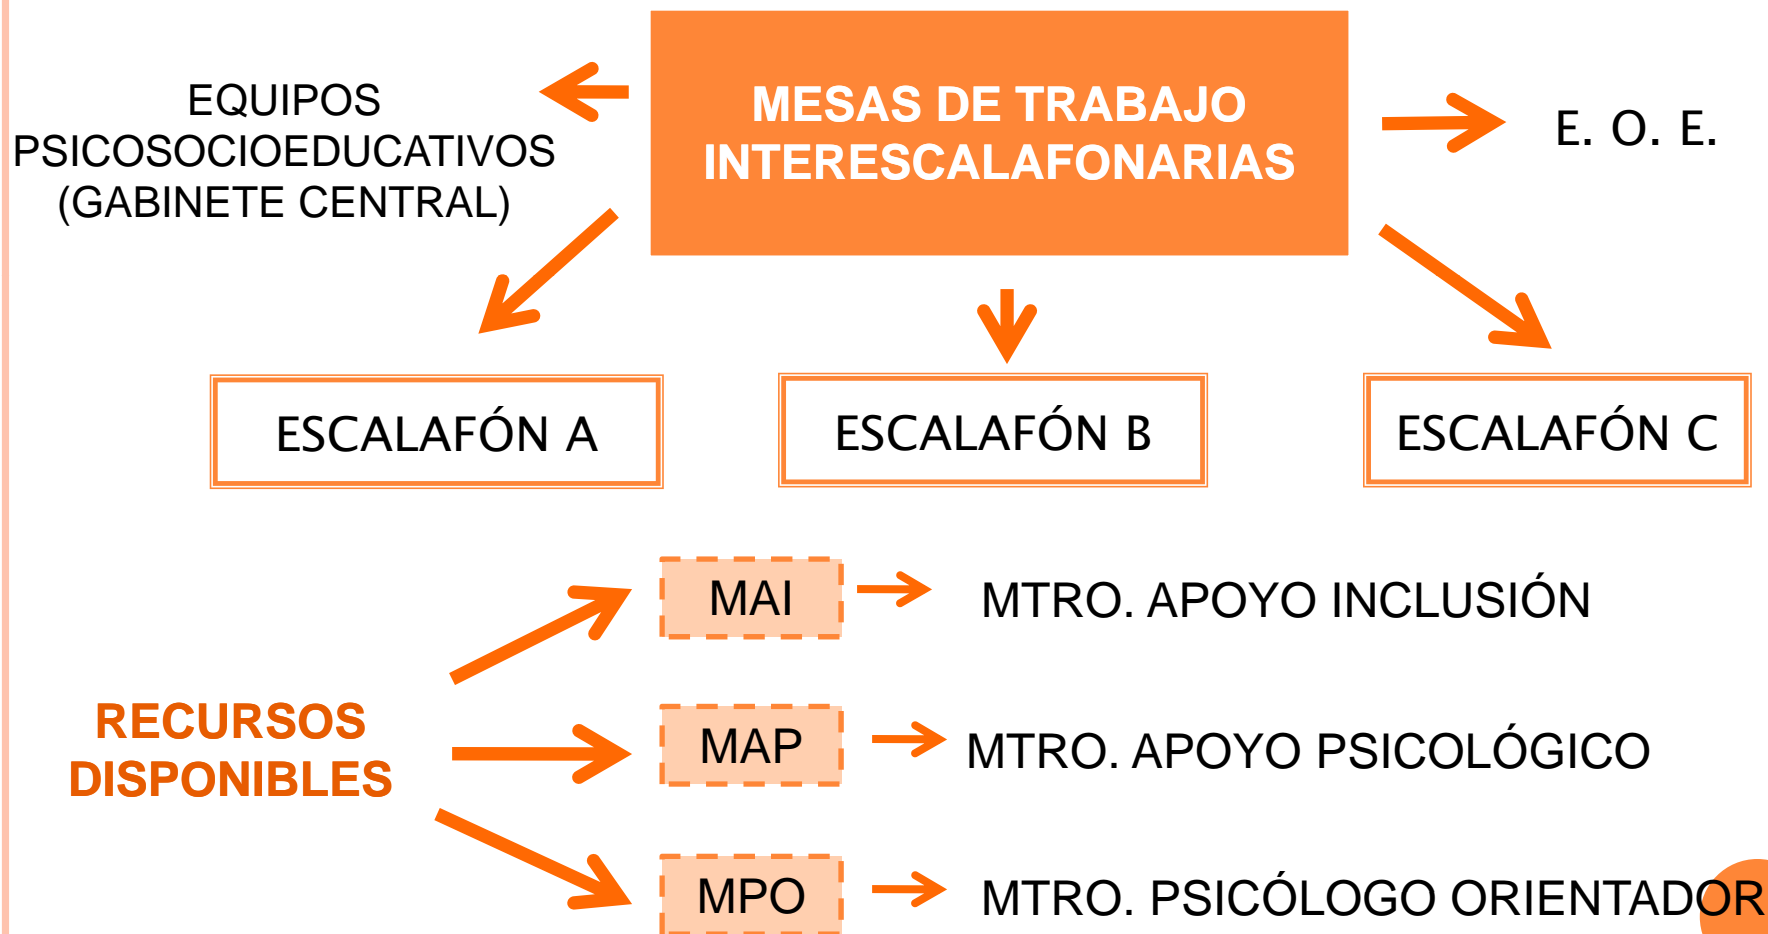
MESAS DE TRABAJO INTERESCALAFONARIAS

EQUIPOS PSICOSOCIOEDUCATIVOS (GABINETE CENTRAL)

E. O. E.

ESCALAFÓN A

ESCALAFÓN B

ESCALAFÓN C

RECURSOS DISPONIBLES

MAI

MTRO. APOYO INCLUSIÓN

MAP

MTRO. APOYO PSICOLÓGICO

MPO

MTRO. PSICÓLOGO ORIENTADOR